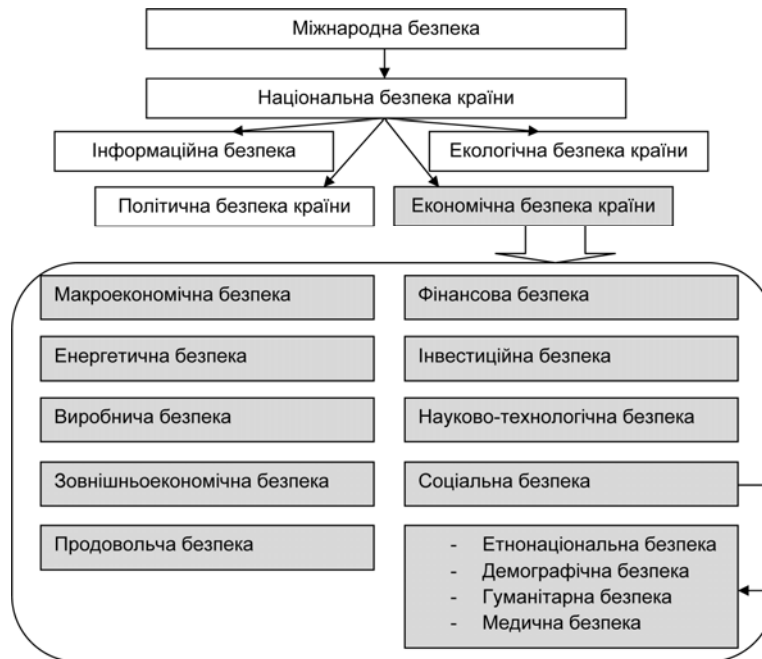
Міжнародна безпека

Національна безпека країни

Інформаційна безпека

Екологічна безпека країни

Політична безпека країни

Економічна безпека країни

Макроекономічна безпека

Фінансова безпека

Енергетична безпека

Інвестиційна безпека

Виробнича безпека

Науково-технологічна безпека

Зовнішньоекономічна безпека

Соціальна безпека

Продовольча безпека

- Етнонаціональна безпека
- Демографічна безпека
- Гуманітарна безпека
- Медична безпека